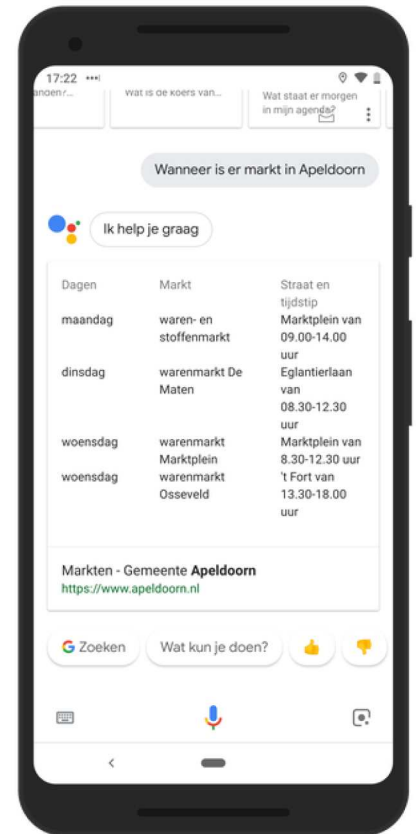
17:22 •••

anden?... Wat is de koers van... Wat staat er morgen in mijn agenda?

Wanneer is er markt in Apeldoorn

Ik help je graag

| Dagen | Markt | Straat en tijdstip |
|---|---|---|
| maandag | waren- en stoffenmarkt | Marktplein van 09.00-14.00 uur |
| dinsdag | warenmarkt De Maten | Eglantierlaan van 08.30-12.30 uur |
| woensdag | warenmarkt Marktplein | Marktplein van 8.30-12.30 uur |
| woensdag | warenmarkt Osseveld | 't Fort van 13.30-18.00 uur |

Markten - Gemeente **Apeldoorn**
https://www.apeldoorn.nl

G Zoeken

Wat kun je doen?